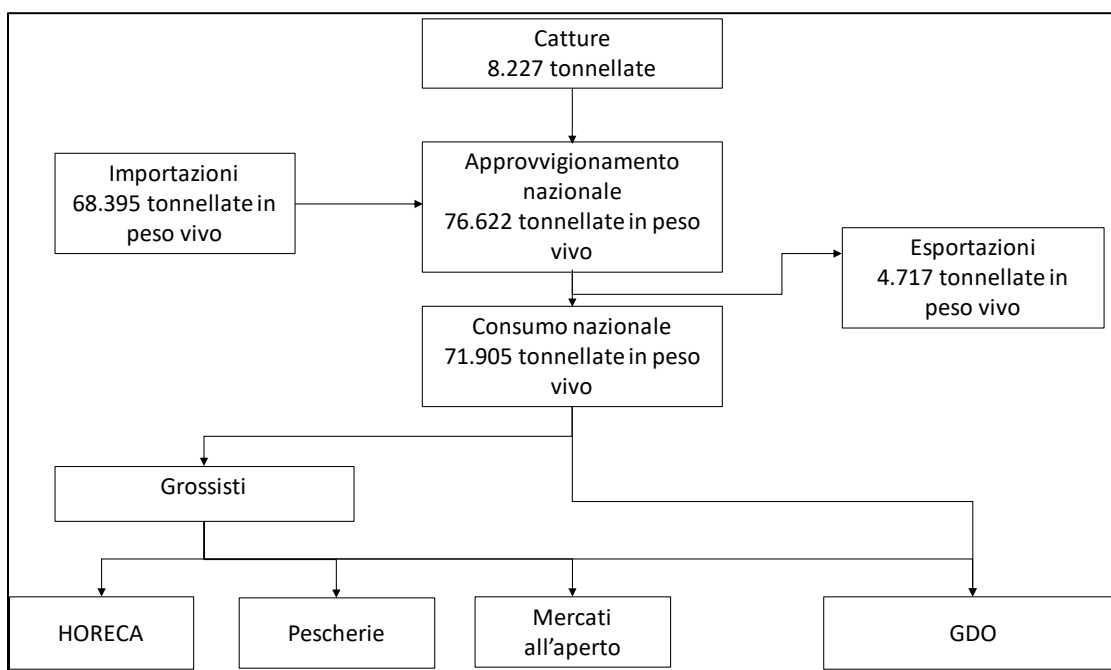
Catture
8.227 tonnellate

Importazioni
68.395 tonnellate in peso vivo

Approvvigionamento nazionale
76.622 tonnellate in peso vivo

Esportazioni
4.717 tonnellate in peso vivo

Consumo nazionale
71.905 tonnellate in peso vivo

Grossisti

HORECA

Pescherie

Mercati all'aperto

GDO